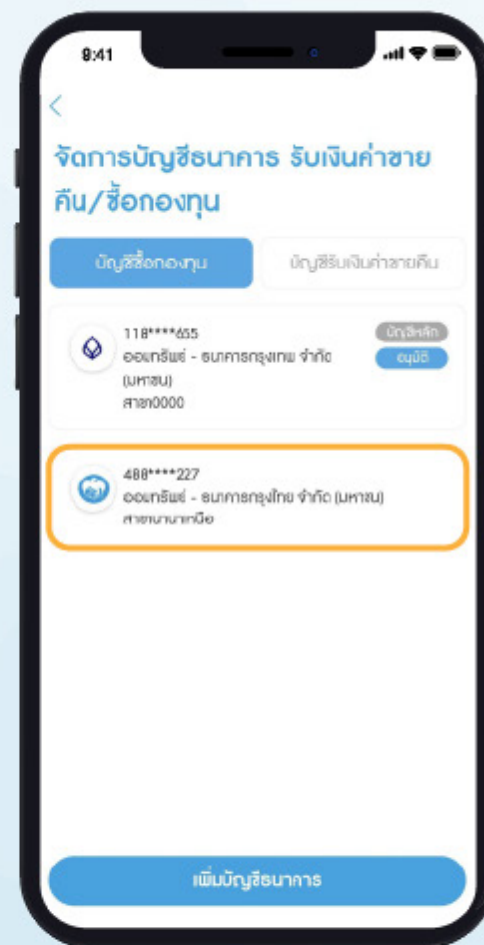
9:41

<

จัดการบัญชีธนาคาร รับเงินค่าขายคืน/ซื้อกองทุน

บัญชีซื้อกองทุน

บัญชีรับเงินค่าขายคืน

118****655
ออมทรัพย์ - ธนาคารกรุงเทพ จำกัด (มหาชน)
สาขา0000

บัญชีหลัก
อนุมัติ

488****227
ออมทรัพย์ - ธนาคารกรุงไทย จำกัด (มหาชน)
สาขานานาเหนือ

เพิ่มบัญชีธนาคาร